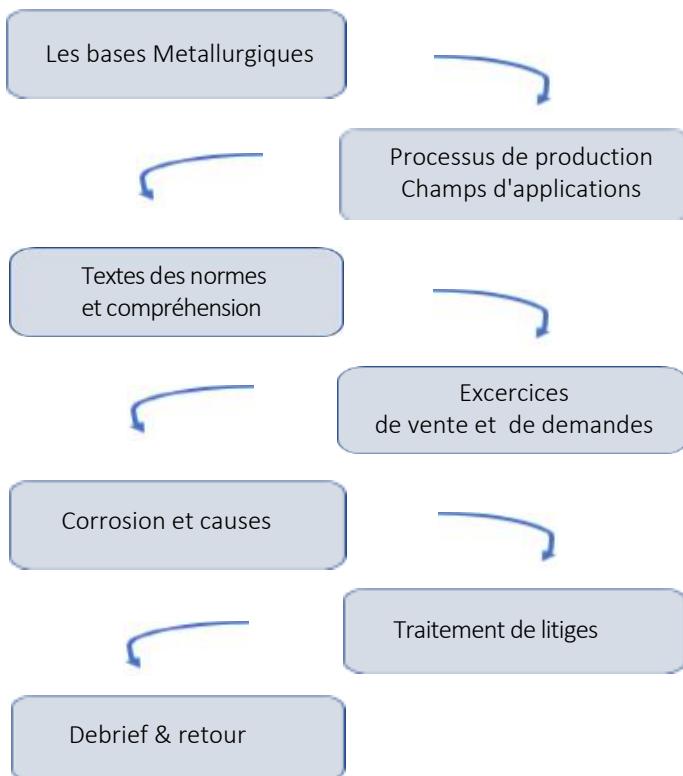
Les bases Metallurgiques

Processus de production
Champs d'applications

Textes des normes
et compréhension

Excercices
de vente et de demandes

Corrosion et causes

Traitement de litiges

Debrief & retour